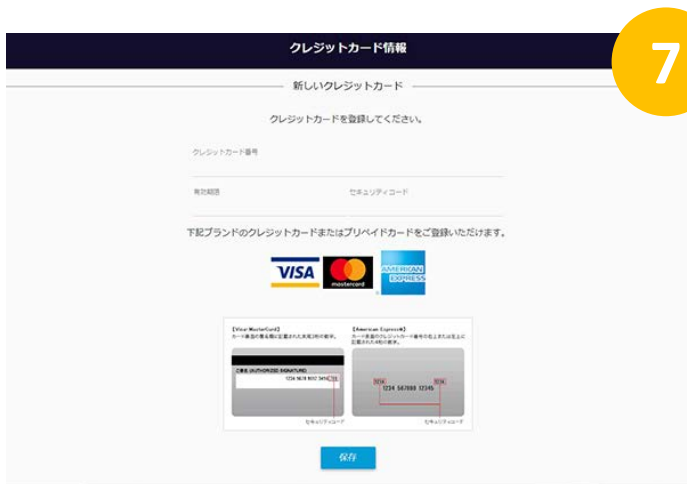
クレジットカード情報

7

新しいクレジットカード

クレジットカードを登録してください。

クレジットカード番号

有効期限

セキュリティコード

下記ブランドのクレジットカードまたはプリペイドカードをご登録いただけます。

VISA

mastercard

AMERICAN EXPRESS

【Visa/MasterCard】
カード裏面の署名欄に記載された末尾3桁の数字。

ご署名 (AUTHORIZED SIGNATURE)
1234 5678 9012 3456 123

セキュリティコード

【American Express®】
カード表面のクレジットカード番号の右上または左上に記載された4桁の数字。

1234 567890 12345

セキュリティコード

保存